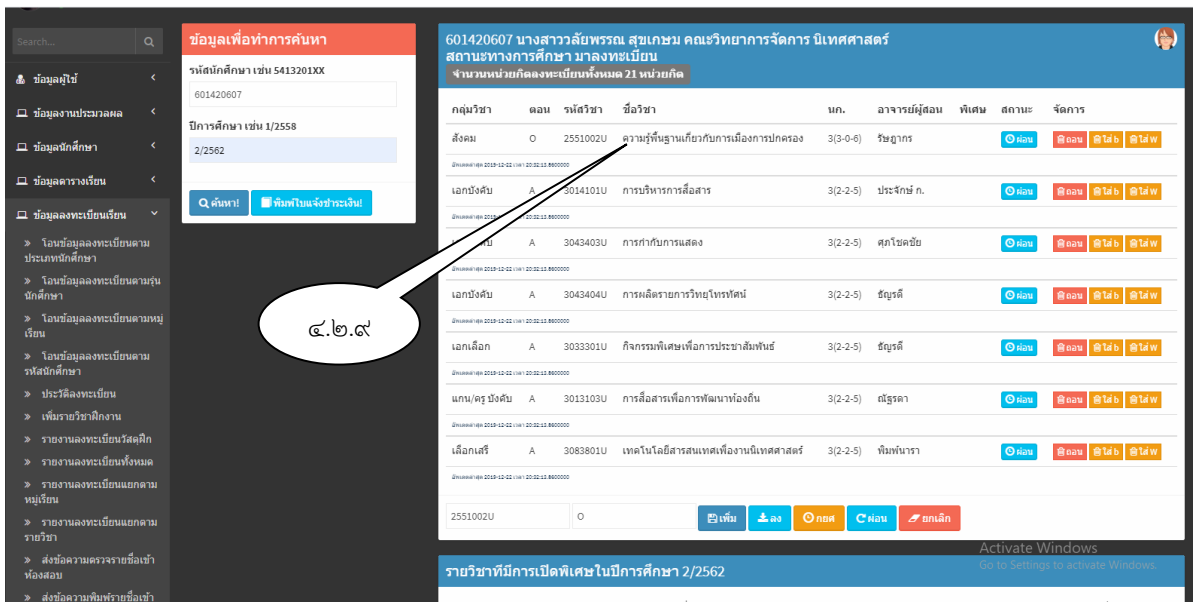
Search...

ข้อมูลผู้ใช้

ข้อมูลงานประมวลผล

ข้อมูลนักศึกษา

ข้อมูลตารางเรียน

ข้อมูลลงทะเบียนเรียน

» โอนข้อมูลลงทะเบียนตามประเภทนักศึกษา

» โอนข้อมูลลงทะเบียนตามรุ่นนักศึกษา

» โอนข้อมูลลงทะเบียนตามหมู่เรียน

» โอนข้อมูลลงทะเบียนตามรหัสนักศึกษา

» ประวัติลงทะเบียน

» เพิ่มรายวิชาฝึกงาน

» รายงานลงทะเบียนวัสดุฝึก

» รายงานลงทะเบียนทั้งหมด

» รายงานลงทะเบียนแยกตามหมู่เรียน

» รายงานลงทะเบียนแยกตามรายวิชา

» ส่งข้อความตรวจรายชื่อเข้าห้องสอบ

» ส่งข้อความพิมพ์รายชื่อเข้า

ข้อมูลเพื่อทำการค้นหา

รหัสนักศึกษา เช่น 5413201XX

601420607

ปีการศึกษา เช่น 1/2558

2/2562

ค้นหา!

พิมพ์ใบแจ้งชำระเงิน!

601420607 นางสาววลัยพรรณ สุขเกษม คณะวิทยาการจัดการ นิเทศศาสตร์ สถานะทางการศึกษา มาลงทะเบียน

จำนวนหน่วยกิตลงทะเบียนทั้งหมด 21 หน่วยกิต

| กลุ่มวิชา | ตอน | รหัสวิชา | ชื่อวิชา | นก. | อาจารย์ผู้สอน | พิเศษ | สถานะ | จัดการ |
|---|---|---|---|---|---|---|---|---|
| สังคม | O | 2551002U | ความรู้พื้นฐานเกี่ยวกับการเมืองการปกครอง | 3(3-0-6) | รัษฎากร | | ผ่อน | ถอน ใส่ b ใส่ w |
| เอกบังคับ | A | 3014101U | การบริหารการสื่อสาร | 3(2-2-5) | ประจักษ์ ก. | | ผ่อน | ถอน ใส่ b ใส่ w |
| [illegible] | A | 3043403U | การกำกับการแสดง | 3(2-2-5) | ศุภโชคชัย | | ผ่อน | ถอน ใส่ b ใส่ w |
| เอกบังคับ | A | 3043404U | การผลิตรายการวิทยุโทรทัศน์ | 3(2-2-5) | ธัญรดี | | ผ่อน | ถอน ใส่ b ใส่ w |
| เอกเลือก | A | 3033301U | กิจกรรมพิเศษเพื่อการประชาสัมพันธ์ | 3(2-2-5) | ธัญรดี | | ผ่อน | ถอน ใส่ b ใส่ w |
| แกน/ครู บังคับ | A | 3013103U | การสื่อสารเพื่อการพัฒนาท้องถิ่น | 3(2-2-5) | ณัฐรดา | | ผ่อน | ถอน ใส่ b ใส่ w |
| เลือกเสรี | A | 3083801U | เทคโนโลยีสารสนเทศเพื่องานนิเทศศาสตร์ | 3(2-2-5) | พิมพ์นารา | | ผ่อน | ถอน ใส่ b ใส่ w |

แก้ไขล่าสุด 2019-12-22 เวลา 20:32:13.8600000

๔.๒.๙

2551002U

O

เพิ่ม ลง กยศ ผ่อน ยกเลิก

รายวิชาที่มีการเปิดพิเศษในปีการศึกษา 2/2562

Activate Windows
Go to Settings to activate Windows.